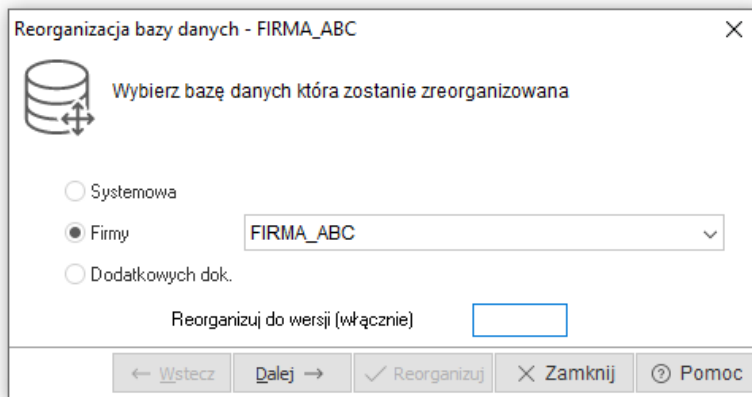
Reorganizacja bazy danych - FIRMA_ABC

Wybierz bazę danych która zostanie zreorganizowana

Systemowa

Firmy FIRMA_ABC

Dodatkowych dok.

Reorganizuj do wersji (włącznie)

← Wstecz Dalej → ✓ Reorganizuj ✕ Zamknij ⓘ Pomoc